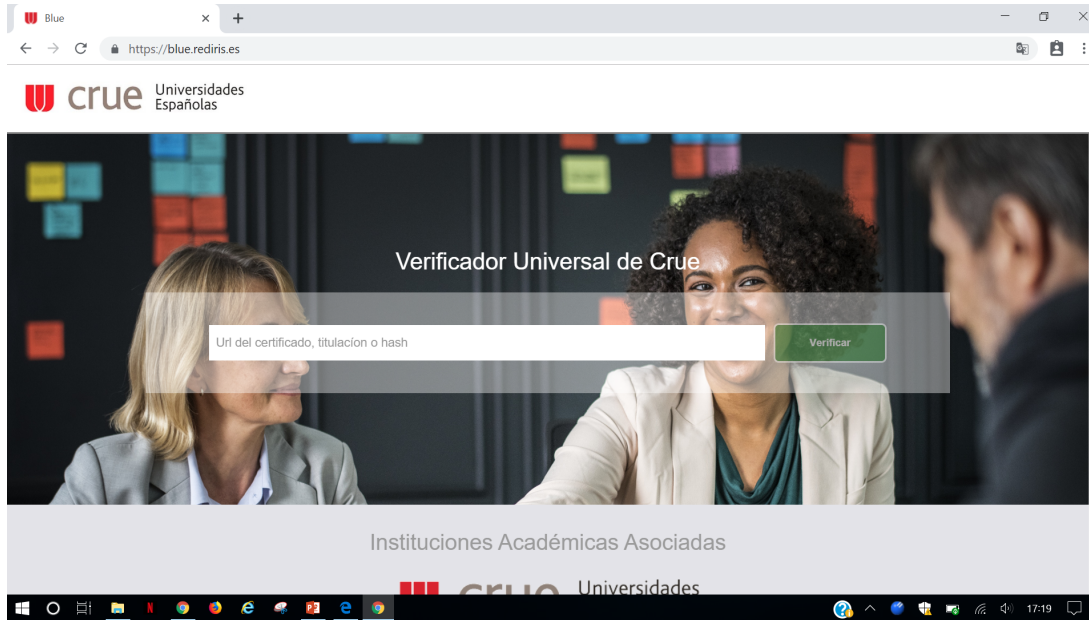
Blue
https://blue.rediris.es

crue Universidades Españolas

Verificador Universal de Crue

Url del certificado, titulacíon o hash

Verificar

Instituciones Académicas Asociadas

crue Universidades

17:19